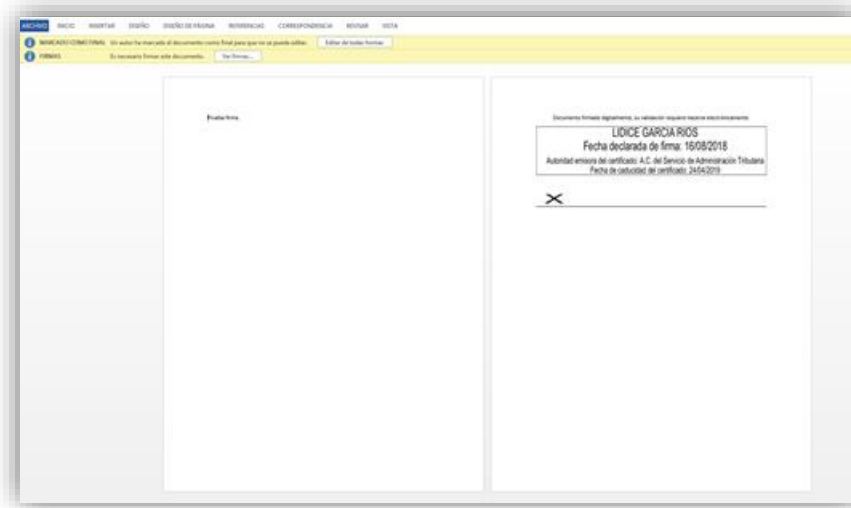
ARCHIVO INICIO INSERTAR DISEÑO DISEÑO DE PÁGINA REFERENCIAS CORRESPONDENCIA REVISAR VISTA

MARCADO COMO FINAL Un autor ha marcado el documento como final para que no se pueda editar. Editar de todas formas

FIRMAS Es necesario firmar este documento. Ver firmas...

Prueba firma

Documento firmado digitalmente, su validación requiere hacerse electrónicamente

LIDICE GARCIA RIOS
Fecha declarada de firma: 16/08/2018
Autoridad emisora del certificado: A.C. del Servicio de Administración Tributaria
Fecha de caducidad del certificado: 24/04/2019

X